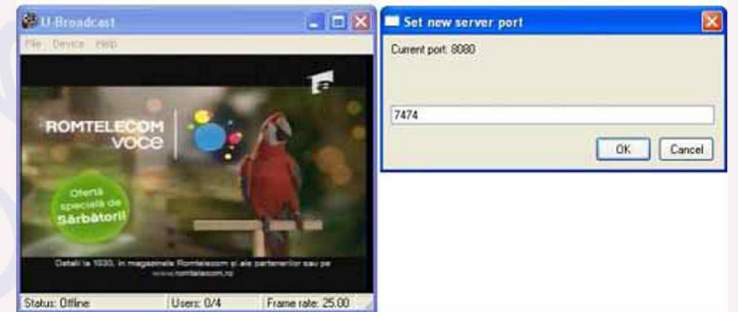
U-Broadcast

File Device Help

ROMTELECOM voce

Ofertă specială de Sărbători!

Detalii la 1930, în magazinele Romtelecom și ale partenerilor sau pe www.romtelecom.ro

Status: Offline | Users: 0/4 | Frame rate: 25.00

Set new server port

Current port: 8080

7474

OK Cancel